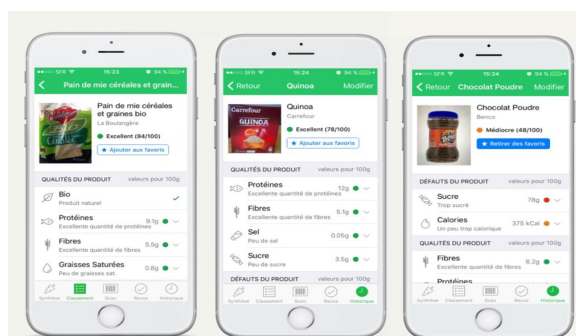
••••• SFR 15:23 94 %

Pain de mie céréales et grain...

Pain de mie céréales et graines bio
La Boulangère
Excellent (94/100)
Ajouter aux favoris

QUALITÉS DU PRODUIT valeurs pour 100g

Bio
Produit naturel

Protéines 9.1g
Excellente quantité de protéines

Fibres 5.5g
Excellente quantité de fibres

Graisses Saturées 0.8g
Peu de graisses sat.

Synthèse Classement Scan Recos Historique

••••• SFR 15:24 94 %

Retour Quinoa Modifier

Quinoa
Carrefour
Excellent (78/100)
Ajouter aux favoris

QUALITÉS DU PRODUIT valeurs pour 100g

Protéines 12g
Excellente quantité de protéines

Fibres 5.1g
Excellente quantité de fibres

Sel 0.05g
Peu de sel

Sucre 3.5g
Peu de sucre

DÉFAUTS DU PRODUIT valeurs pour 100g

Synthèse Classement Scan Recos Historique

••••• SFR 15:24 94 %

Retour Chocolat Poudre Modifier

Chocolat Poudre
Benco
Médiocre (48/100)
Retirer des favoris

DÉFAUTS DU PRODUIT valeurs pour 100g

Sucre 78g
Trop sucré

Calories 375 kCal
Un peu trop calorique

QUALITÉS DU PRODUIT valeurs pour 100g

Fibres 6.2g
Excellente quantité de fibres

Protéines

Synthèse Classement Scan Recos Historique